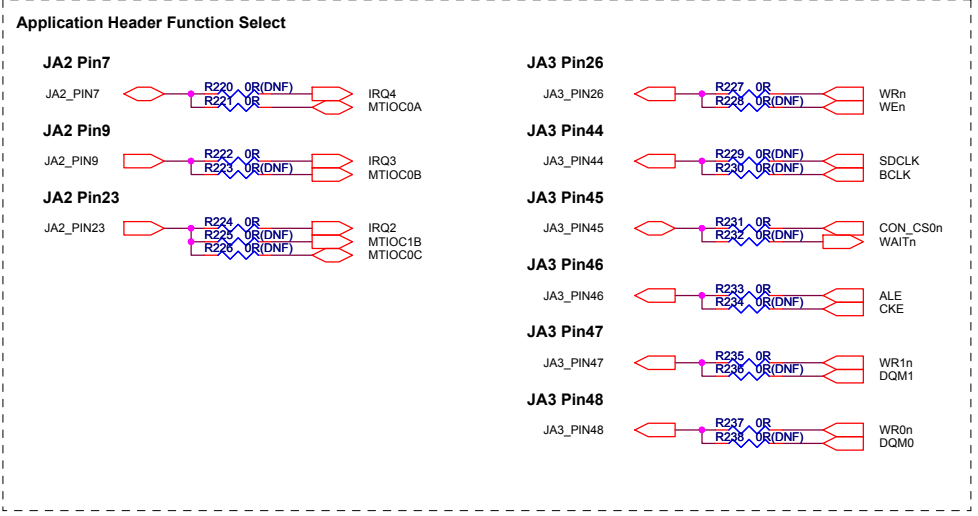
Application Header Function Select

JA2 Pin7

JA2_PIN7

R220 0R(DNF)
R221 0R

IRQ4
MTIOC0A

JA2 Pin9

JA2_PIN9

R222 0R
R223 0R(DNF)

IRQ3
MTIOC0B

JA2 Pin23

JA2_PIN23

R224 0R
R225 0R(DNF)
R226 0R(DNF)

IRQ2
MTIOC1B
MTIOC0C

JA3 Pin26

JA3_PIN26

R227 0R
R228 0R(DNF)

WRn
WEn

JA3 Pin44

JA3_PIN44

R229 0R(DNF)
R230 0R(DNF)

SDCLK
BCLK

JA3 Pin45

JA3_PIN45

R231 0R
R232 0R(DNF)

CON_CS0n
WAITn

JA3 Pin46

JA3_PIN46

R233 0R
R234 0R(DNF)

ALE
CKE

JA3 Pin47

JA3_PIN47

R235 0R
R236 0R(DNF)

WR1n
DQM1

JA3 Pin48

JA3_PIN48

R237 0R
R238 0R(DNF)

WR0n
DQM0